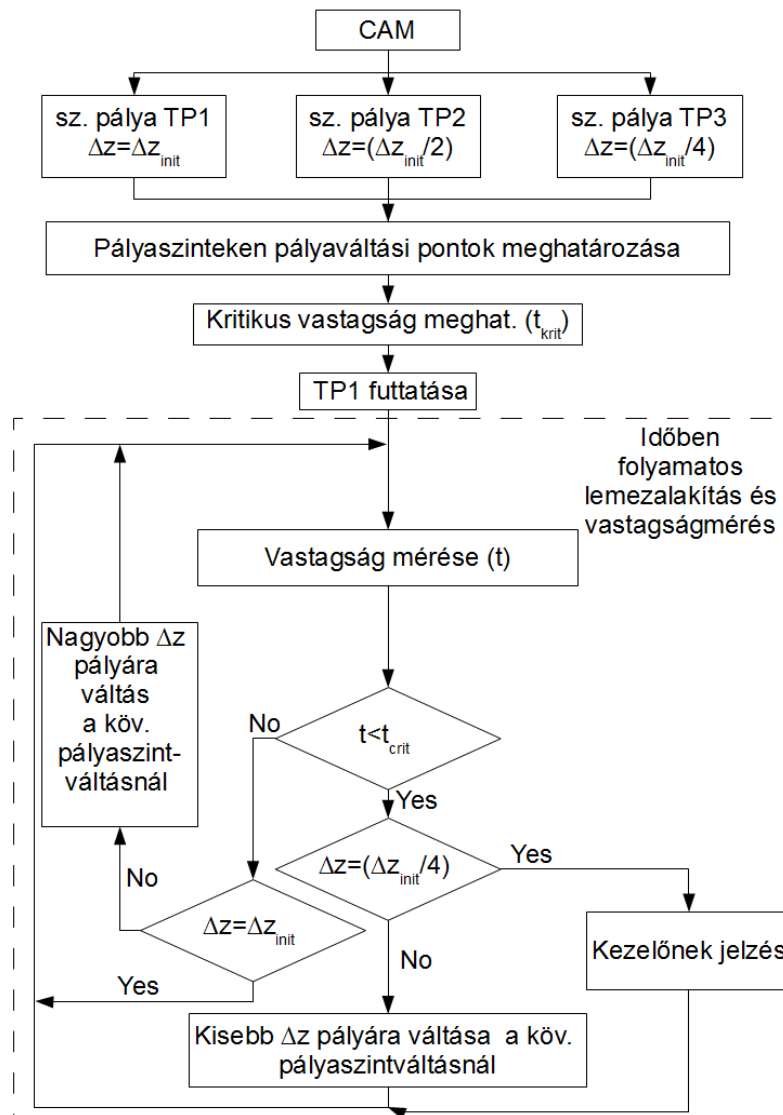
CAM

sz. pálya TP1
$\Delta z=\Delta z_{init}$

sz. pálya TP2
$\Delta z=(\Delta z_{init}/2)$

sz. pálya TP3
$\Delta z=(\Delta z_{init}/4)$

Pályaszinteken pályaváltási pontok meghatározása

Kritikus vastagság meghat. ($t_{krit}$)

TP1 futtatása

Időben folyamatos lemezalakítás és vastagságmérés

Vastagság mérése (t)

Nagyobb $\Delta z$ pályára váltás a köv. pályaszint-váltásnál

No

$t<t_{crit}$

Yes

$\Delta z=(\Delta z_{init}/4)$

Yes

No

$\Delta z=\Delta z_{init}$

No

Kezelőnek jelzés

Yes

Kisebb $\Delta z$ pályára váltása a köv. pályaszintváltásnál